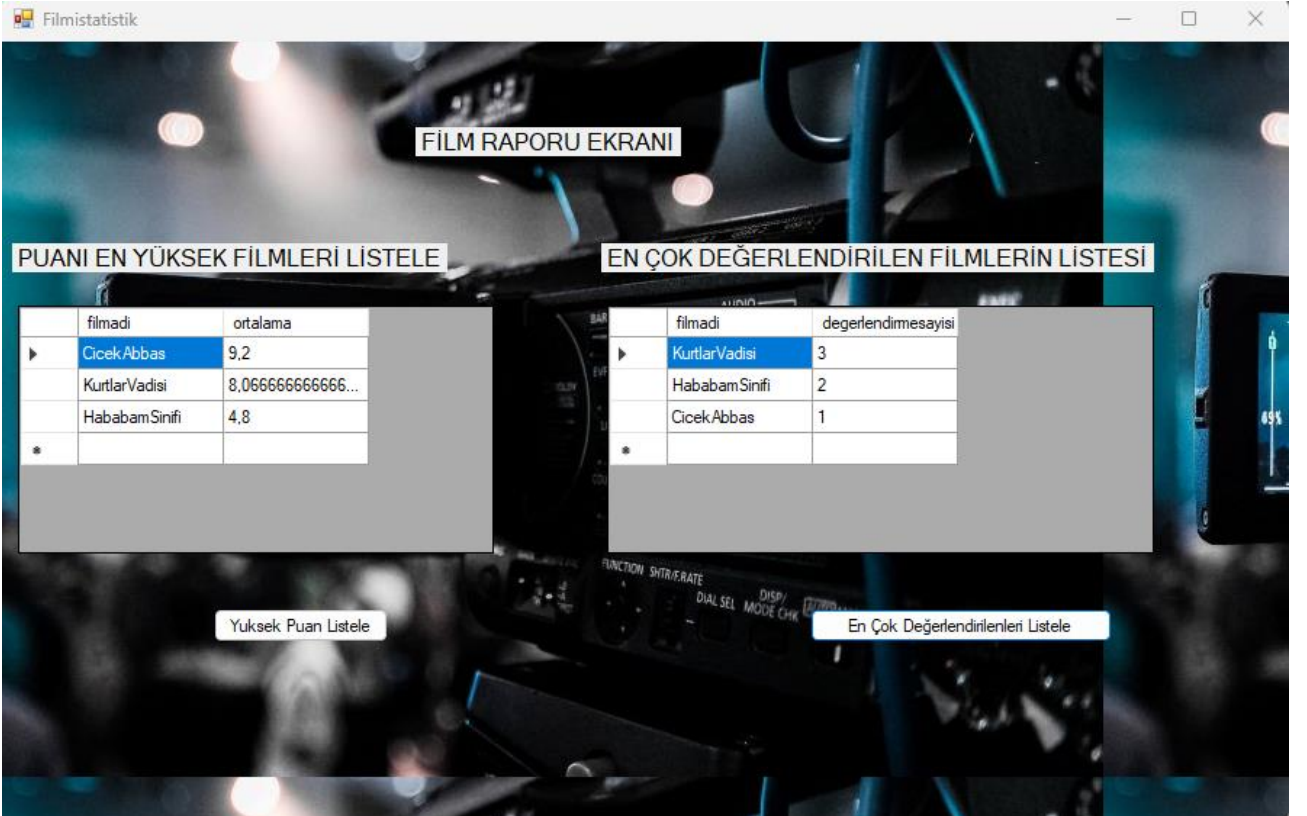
Filmistatistik

FİLM RAPORU EKRANI

PUANI EN YÜKSEK FİLMLERİ LİSTELE

| | filmadi | ortalama |
|---|---|---|
| ▶ | CicekAbbas | 9,2 |
| | KurtlarVadisi | 8,066666666666... |
| | HababamSinifi | 4,8 |
| * | | |

EN ÇOK DEĞERLENDİRİLEN FİLMLERİN LİSTESİ

| | filmadi | degerlendirmesayisi |
|---|---|---|
| ▶ | KurtlarVadisi | 3 |
| | HababamSinifi | 2 |
| | CicekAbbas | 1 |
| * | | |

Yuksek Puan Listele

En Çok Değerlendirilenleri Listele